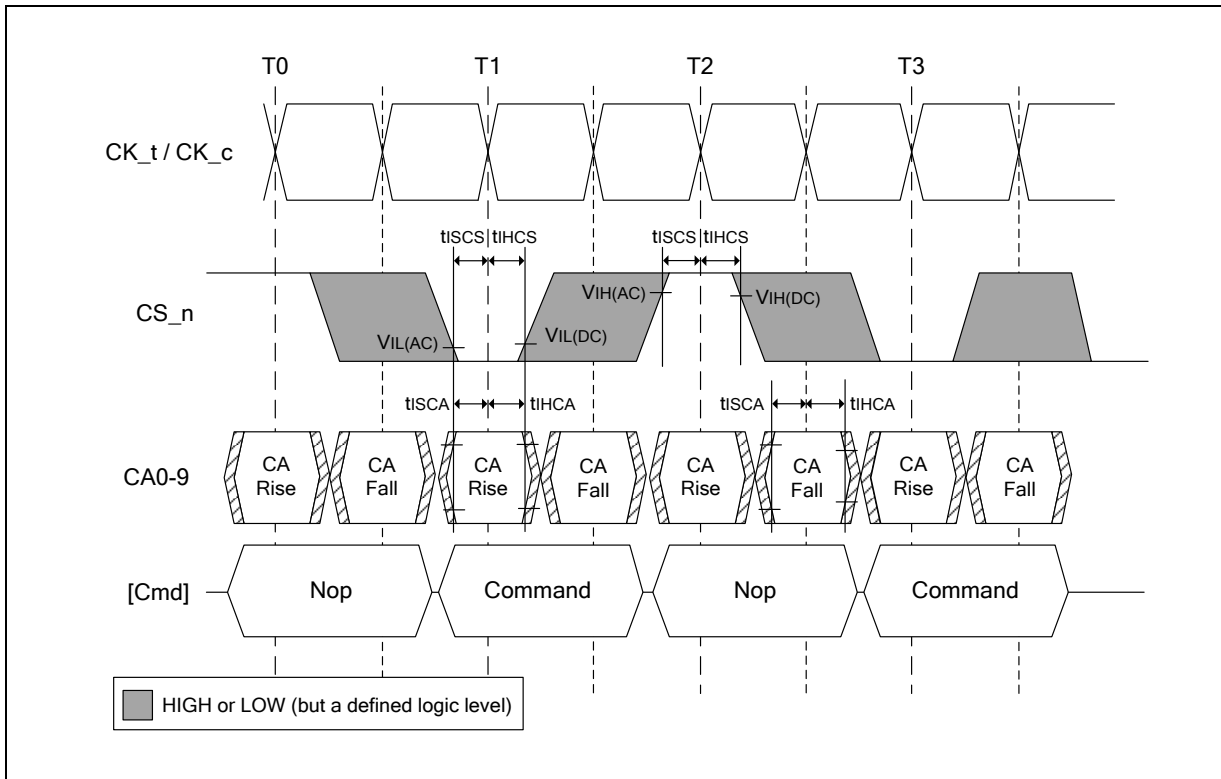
T0 T1 T2 T3

CK_t / CK_c

tISCS tIHCS tISCS tIHCS

CS_n

VIH(AC) VIH(DC)

VIL(AC) VIL(DC)

tISCA tIHCA tISCA tIHCA

CA0-9

CA Rise CA Fall CA Rise CA Fall CA Rise CA Fall CA Rise CA Fall

[Cmd] Nop Command Nop Command

HIGH or LOW (but a defined logic level)